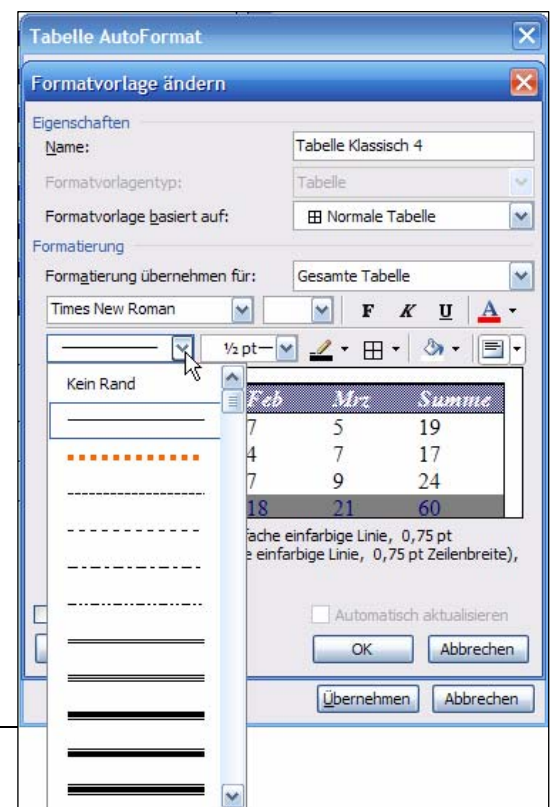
Tabelle AutoFormat

Formatvorlage ändern

Eigenschaften

Name: Tabelle Klassisch 4

Formatvorlagentyp: Tabelle

Formatvorlage basiert auf: Normale Tabelle

Formatierung

Formatierung übernehmen für: Gesamte Tabelle

Times New Roman

F K U A

½ pt

Kein Rand

| Feb | Mrz | Summe |
|---|---|---|
| 7 | 5 | 19 |
| 4 | 7 | 17 |
| 7 | 9 | 24 |
| 18 | 21 | 60 |

fache einfarbige Linie, 0,75 pt

e einfarbige Linie, 0,75 pt Zeilenbreite),

Automatisch aktualisieren

OK

Abbrechen

Übernehmen

Abbrechen